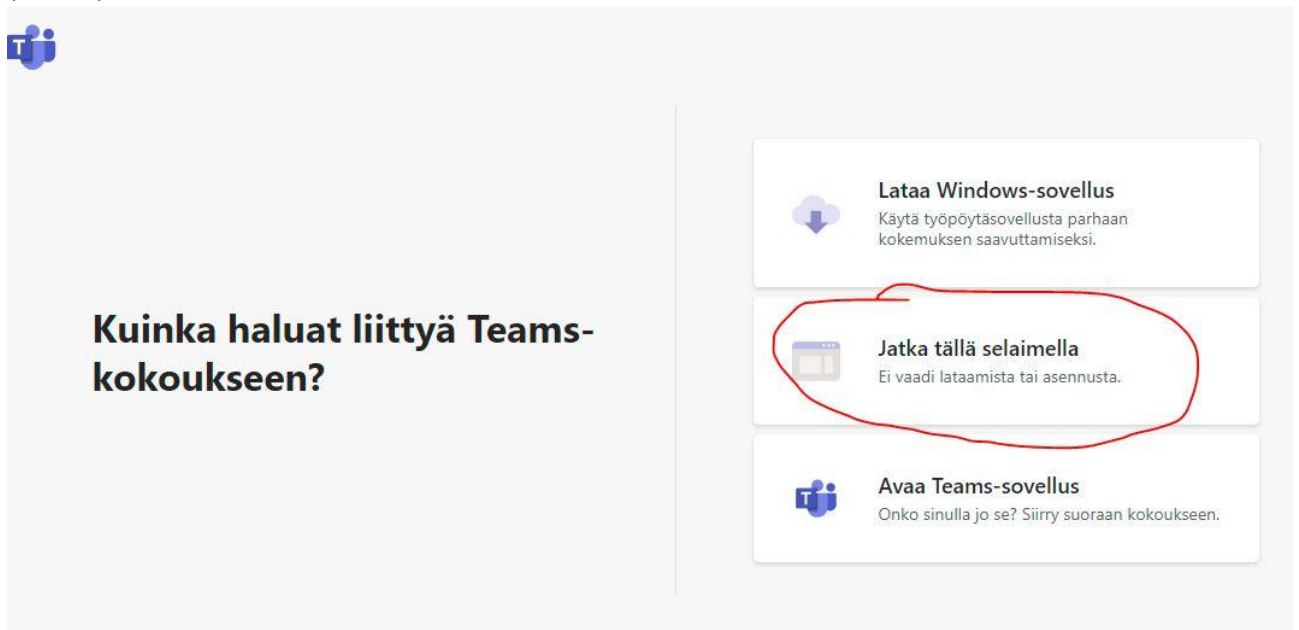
Kuinka haluat liittyä Teams-kokoukseen?

Lataa Windows-sovellus
Käytä työpöytäsovellusta parhaan kokemuksen saavuttamiseksi.

Jatka tällä selaimella
Ei vaadi lataamista tai asennusta.

Avaa Teams-sovellus
Onko sinulla jo se? Siirry suoraan kokoukseen.